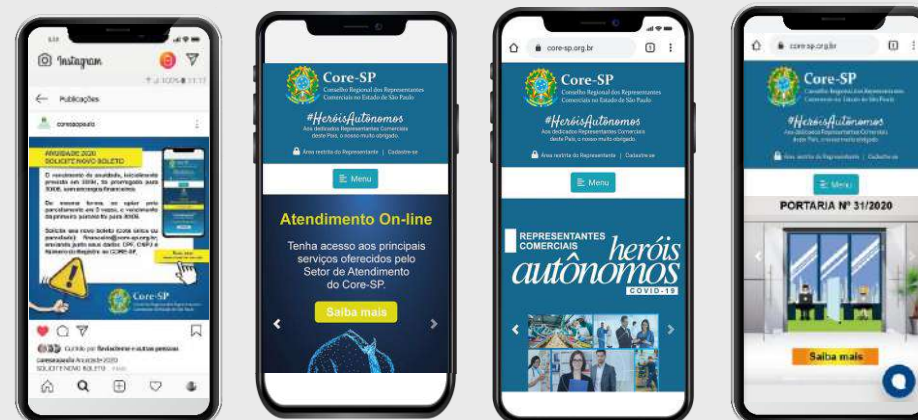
Instagram

Publicações

coresaopaulo

ANUIDADE 2020
SOLICITE NOVO BOLETO

O vencimento da anuidade, inicialmente previsto em 31/05, foi prorrogado para 30/06, sem encargos financeiros.

De mesma forma, se optar pelo parcelamento em 3 vezes, o vencimento da primeira parcela passa para 30/06.

Solicite seu novo boleto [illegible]

Core-SP

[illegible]

Core-SP
Conselho Regional dos Representantes Comerciais no Estado de São Paulo

#HeróisAutônomos
Aos dedicados Representantes Comerciais deste País, o nosso muito obrigado.

Área restrita do Representante | Cadastre-se

Menu

Atendimento On-line

Tenha acesso aos principais serviços oferecidos pelo Setor de Atendimento do Core-SP.

Saiba mais

core-sp.org.br

Core-SP
Conselho Regional dos Representantes Comerciais no Estado de São Paulo

#HeróisAutônomos
Aos dedicados Representantes Comerciais deste País, o nosso muito obrigado.

Área restrita do Representante | Cadastre-se

Menu

REPRESENTANTES COMERCIAIS heróis autônomos COVID-19

core-sp.org.br

Core-SP
Conselho Regional dos Representantes Comerciais no Estado de São Paulo

#HeróisAutônomos
Aos dedicados Representantes Comerciais deste País, o nosso muito obrigado.

Área restrita do Representante | Cadastre-se

Menu

PORTARIA Nº 31/2020

Saiba mais